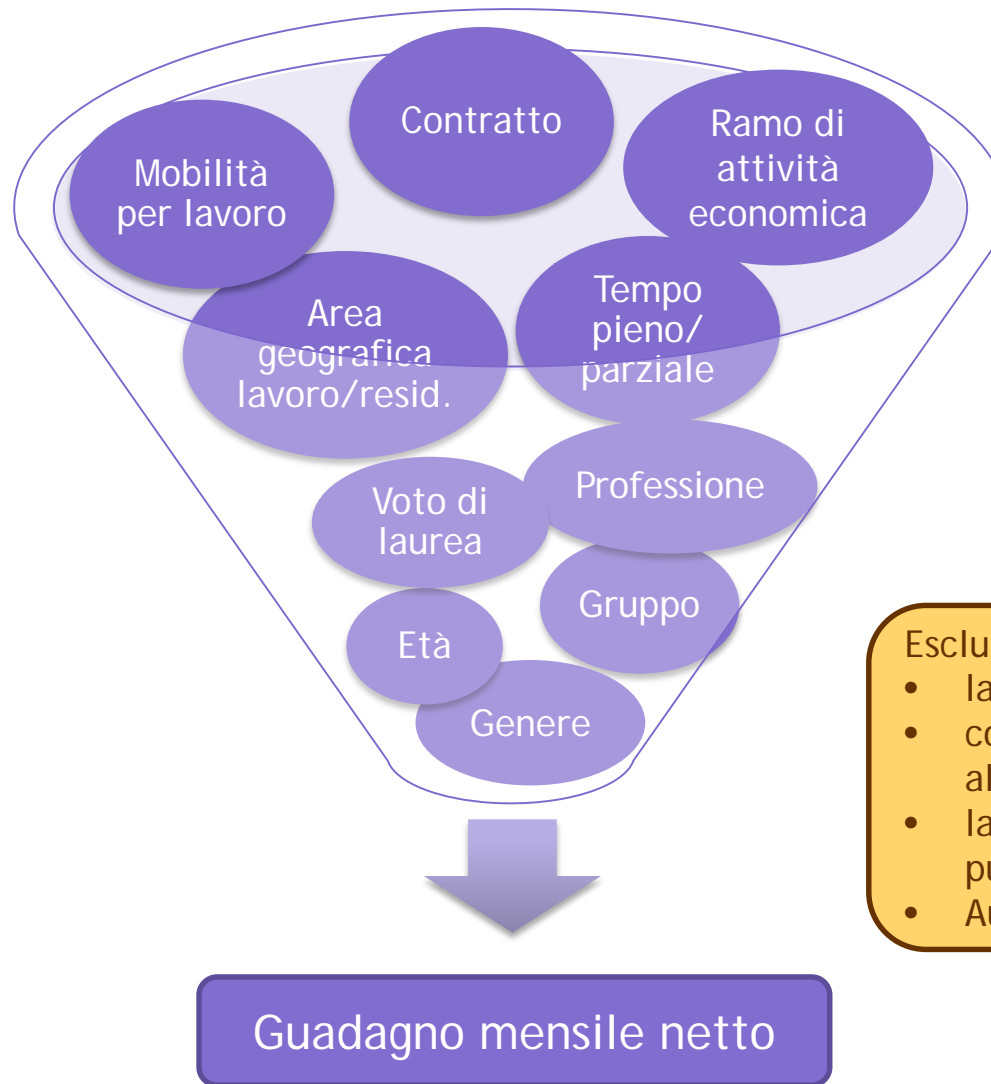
Mobilità per lavoro

Contratto

Ramo di attività economica

Area geografica lavoro/resid.

Tempo pieno/ parziale

Voto di laurea

Professione

Gruppo

Età

Genere

Guadagno mensile netto

Esclu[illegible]
• la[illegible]
• co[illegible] al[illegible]
• la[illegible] pu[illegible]
• Au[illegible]